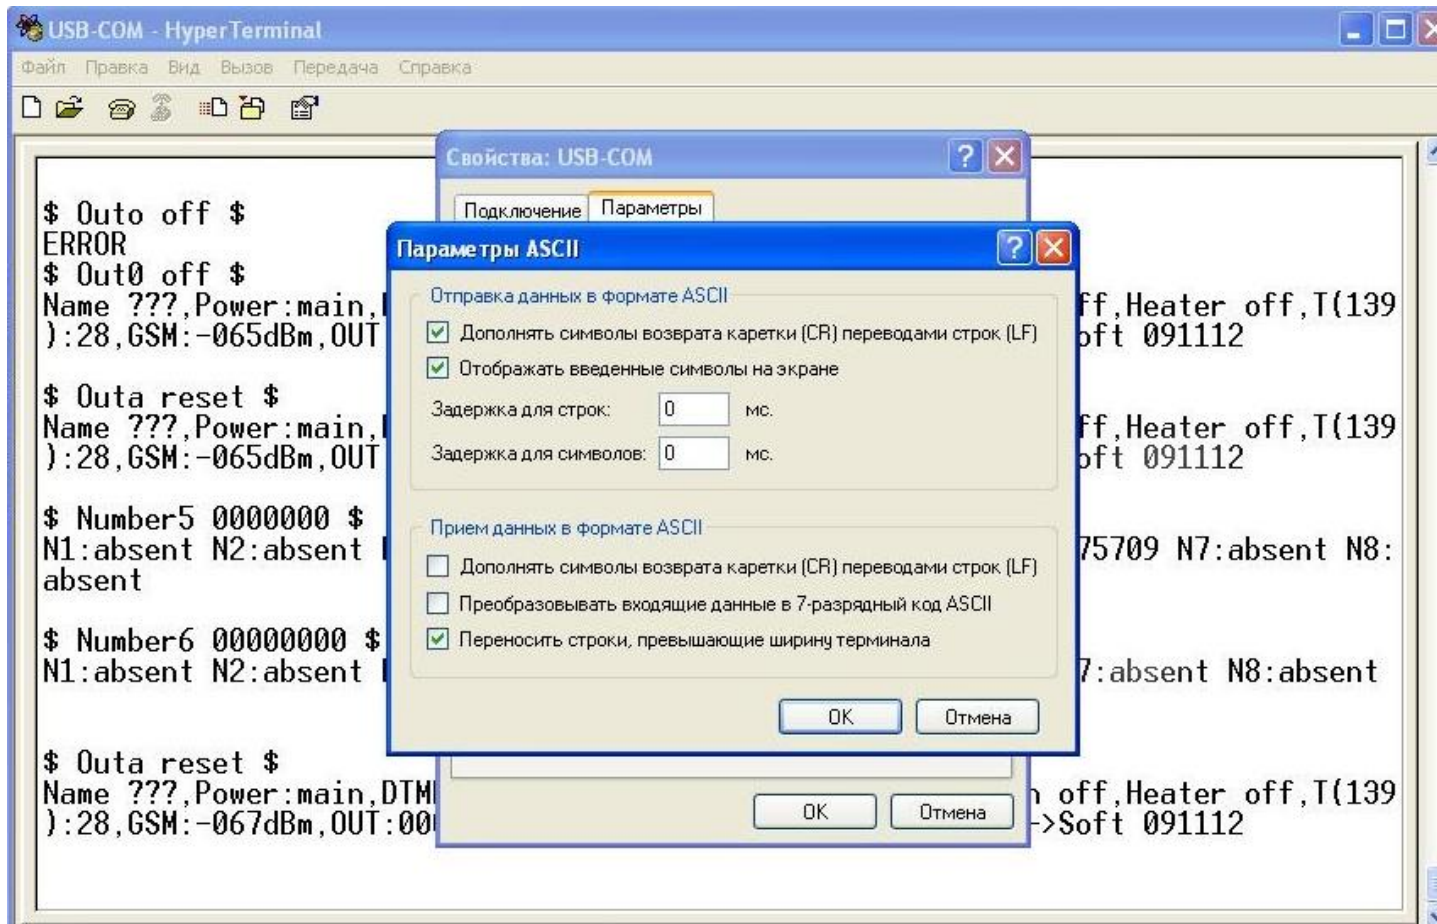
USB-COM - HyperTerminal
Файл Правка Вид Вызов Передача Справка

$ Outo off $
ERROR
$ Out0 off $
Name ???,Power:main,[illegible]ff,Heater off,T(139
):28,GSM:-065dBm,OUT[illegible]oft 091112

$ Outa reset $
Name ???,Power:main,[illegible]ff,Heater off,T(139
):28,GSM:-065dBm,OUT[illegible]oft 091112

$ Number5 0000000 $
N1:absent N2:absent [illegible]75709 N7:absent N8:
absent

$ Number6 00000000 $
N1:absent N2:absent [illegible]7:absent N8:absent

$ Outa reset $
Name ???,Power:main,DTM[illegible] off,Heater off,T(139
):28,GSM:-067dBm,OUT:00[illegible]->Soft 091112

Свойства: USB-COM
Подключение Параметры

Параметры ASCII
Отправка данных в формате ASCII
Дополнять символы возврата каретки (CR) переводами строк (LF)
Отображать введенные символы на экране
Задержка для строк: 0 мс.
Задержка для символов: 0 мс.

Прием данных в формате ASCII
Дополнять символы возврата каретки (CR) переводами строк (LF)
Преобразовывать входящие данные в 7-разрядный код ASCII
Переносить строки, превышающие ширину терминала

OK Отмена

OK Отмена